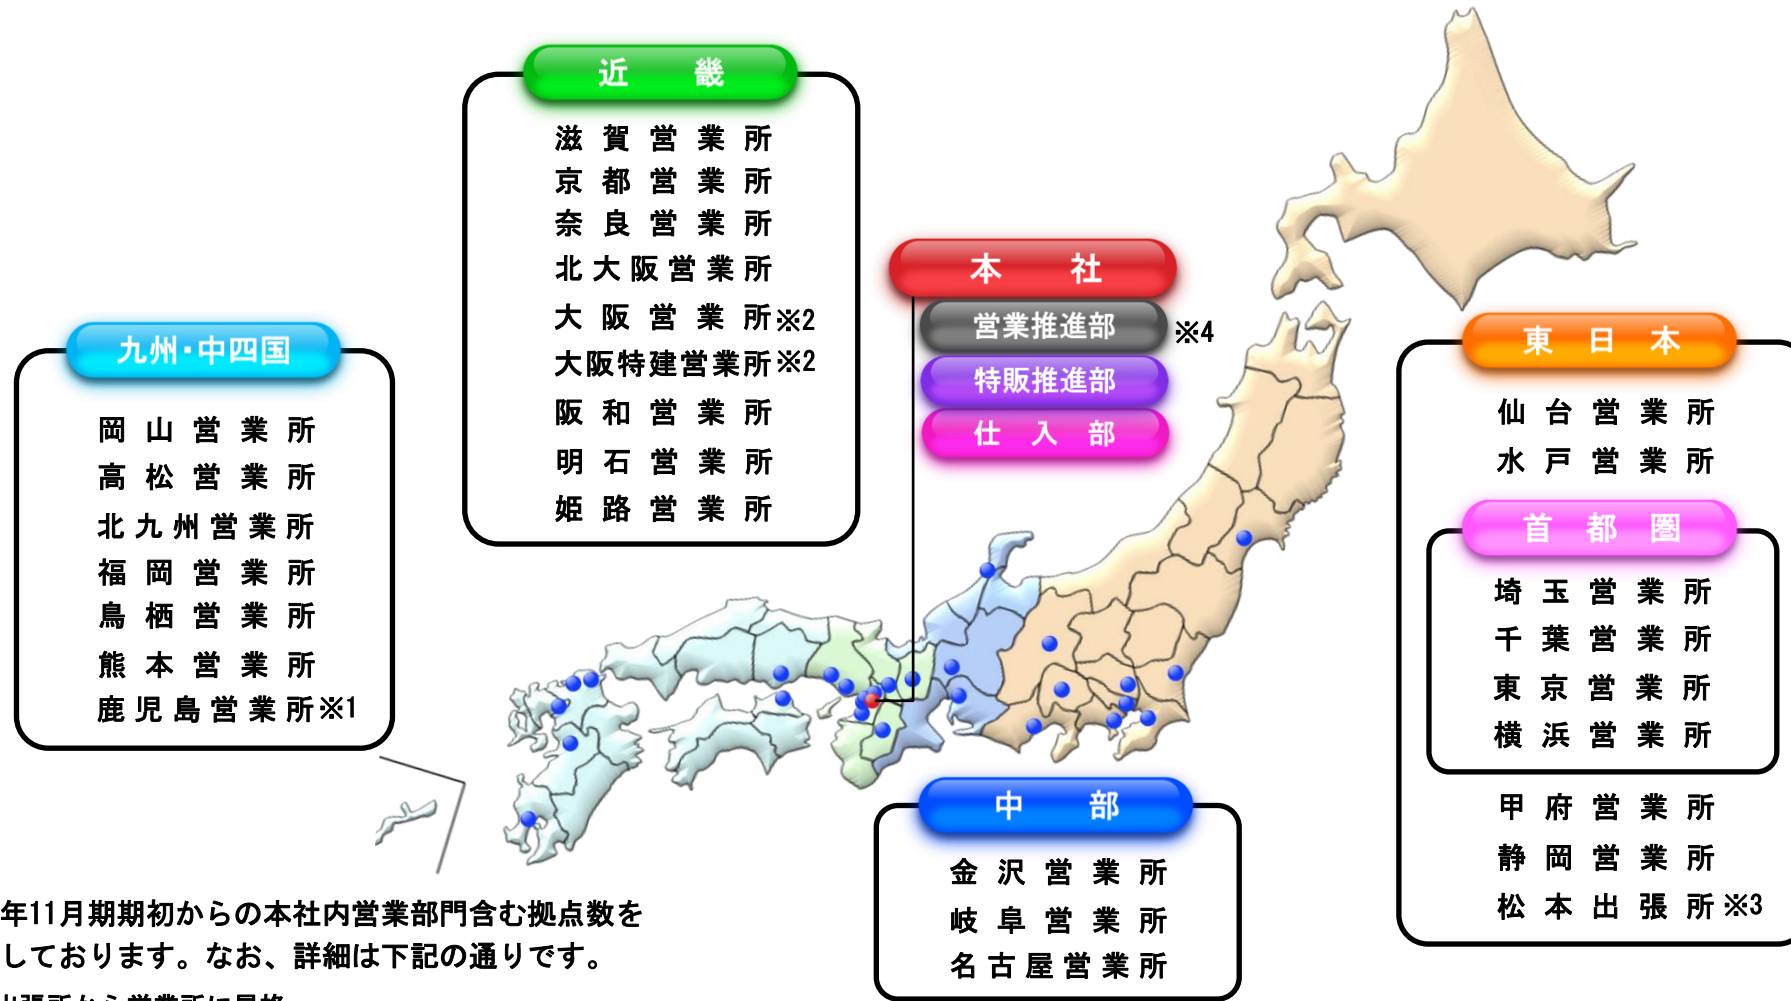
近畿

滋賀営業所
京都営業所
奈良営業所
北大阪営業所
大阪営業所※2
大阪特建営業所※2
阪和営業所
明石営業所
姫路営業所

本社

営業推進部 ※4
特販推進部
仕入部

九州・中四国

岡山営業所
高松営業所
北九州営業所
福岡営業所
鳥栖営業所
熊本営業所
鹿児島営業所※1

東日本

仙台営業所
水戸営業所

首都圏

埼玉営業所
千葉営業所
東京営業所
横浜営業所

甲府営業所
静岡営業所
松本出張所※3

中部

金沢営業所
岐阜営業所
名古屋営業所

年11月期期初からの本社内営業部門含む拠点数をしております。なお、詳細は下記の通りです。

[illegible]